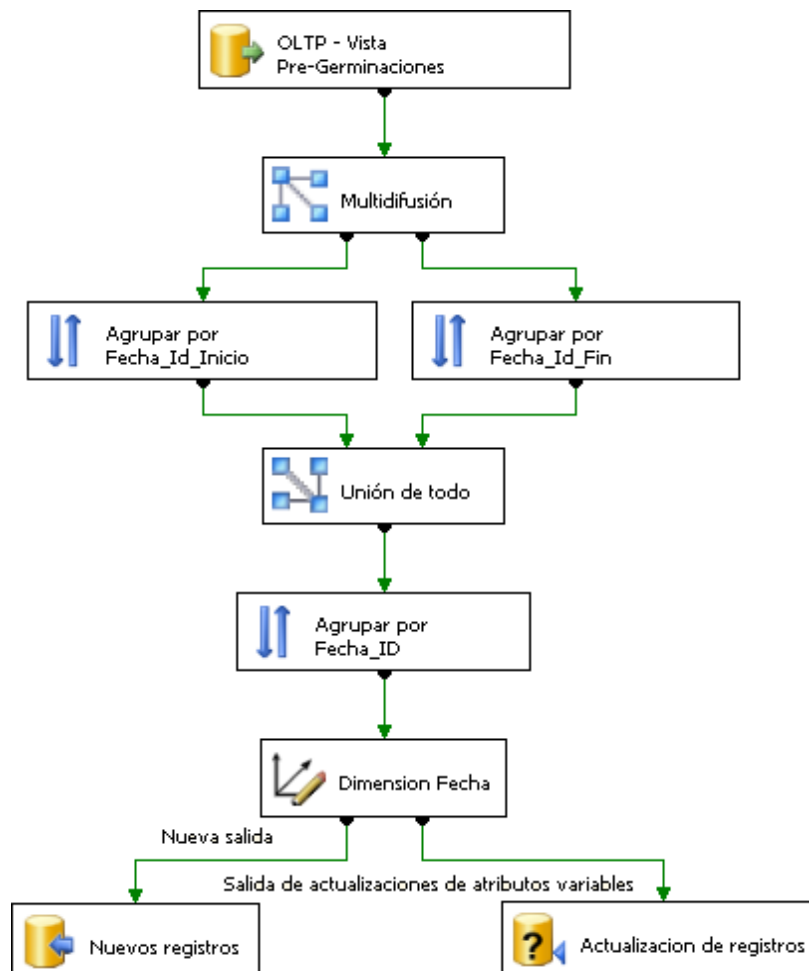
OLTP - Vista Pre-Germinaciones

Multidifusión

Agrupar por Fecha_Id_Inicio

Agrupar por Fecha_Id_Fin

Unión de todo

Agrupar por Fecha_ID

Dimension Fecha

Nueva salida

Salida de actualizaciones de atributos variables

Nuevos registros

Actualizacion de registros